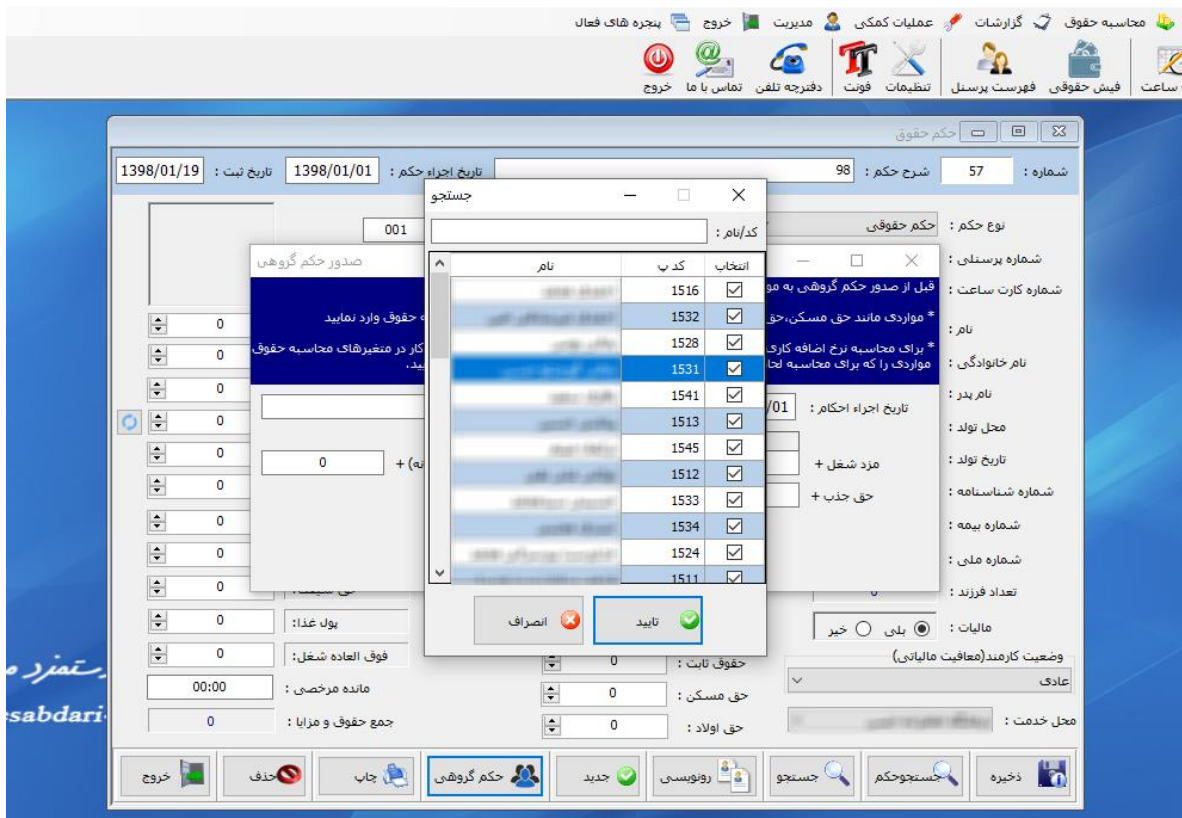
محاسبه حقوق گزارشات عملیات کمکی مدیریت خروج پنجره های فعال

ساعت | فیش حقوقی فهرست پرسنل | تنظیمات فونت | دفترچه تلفن تماس با ما خروج

حکم حقوق

شماره : 57 شرح حکم : 98 تاریخ اجراء حکم : 1398/01/01 تاریخ ثبت : 1398/01/19

نوع حکم : حکم حقوقی
شماره پرسنلی :
شماره کارت ساعت :
نام :
نام خانوادگی :
نام پدر :
محل تولد :
تاریخ تولد :
شماره شناسنامه :
شماره بیمه :
شماره ملی :
تعداد فرزند :
مالیات : بلی خیر
وضعیت کارمند(معافیت مالیاتی)
عادی
محل خدمت :

001

صدور حکم گروهی

قبل از صدور حکم گروهی به مو
* مواردی مانند حق مسکن،حق
ه حقوق وارد نمایید
* برای محاسبه نرخ اضافه کاری
مواردی را که برای محاسبه لحا
کار در متغیرهای محاسبه حقوق
ید.

تاریخ اجراء احکام : /01
مزد شغل +
حق جذب +
0 + (نه

جستجو
کد/نام :

| انتخاب | کد پ | نام |
|---|---|---|
| ☑ | 1516 | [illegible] |
| ☑ | 1532 | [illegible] |
| ☑ | 1528 | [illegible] |
| ☑ | 1531 | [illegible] |
| ☑ | 1541 | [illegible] |
| ☑ | 1513 | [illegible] |
| ☑ | 1545 | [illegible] |
| ☑ | 1512 | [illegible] |
| ☑ | 1533 | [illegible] |
| ☑ | 1534 | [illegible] |
| ☑ | 1524 | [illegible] |
| ☑ | 1511 | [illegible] |

تایید انصراف

0
0
0
0
0
0
0
0
0
پول غذا: 0
فوق العاده شغل: 0
مانده مرخصی : 00:00
جمع حقوق و مزایا : 0

حقوق ثابت : 0
حق مسکن : 0
حق اولاد : 0

ستمزد م
sabdari

ذخیره جستجوحکم جستجو رونویسی جدید حکم گروهی چاپ حذف خروج